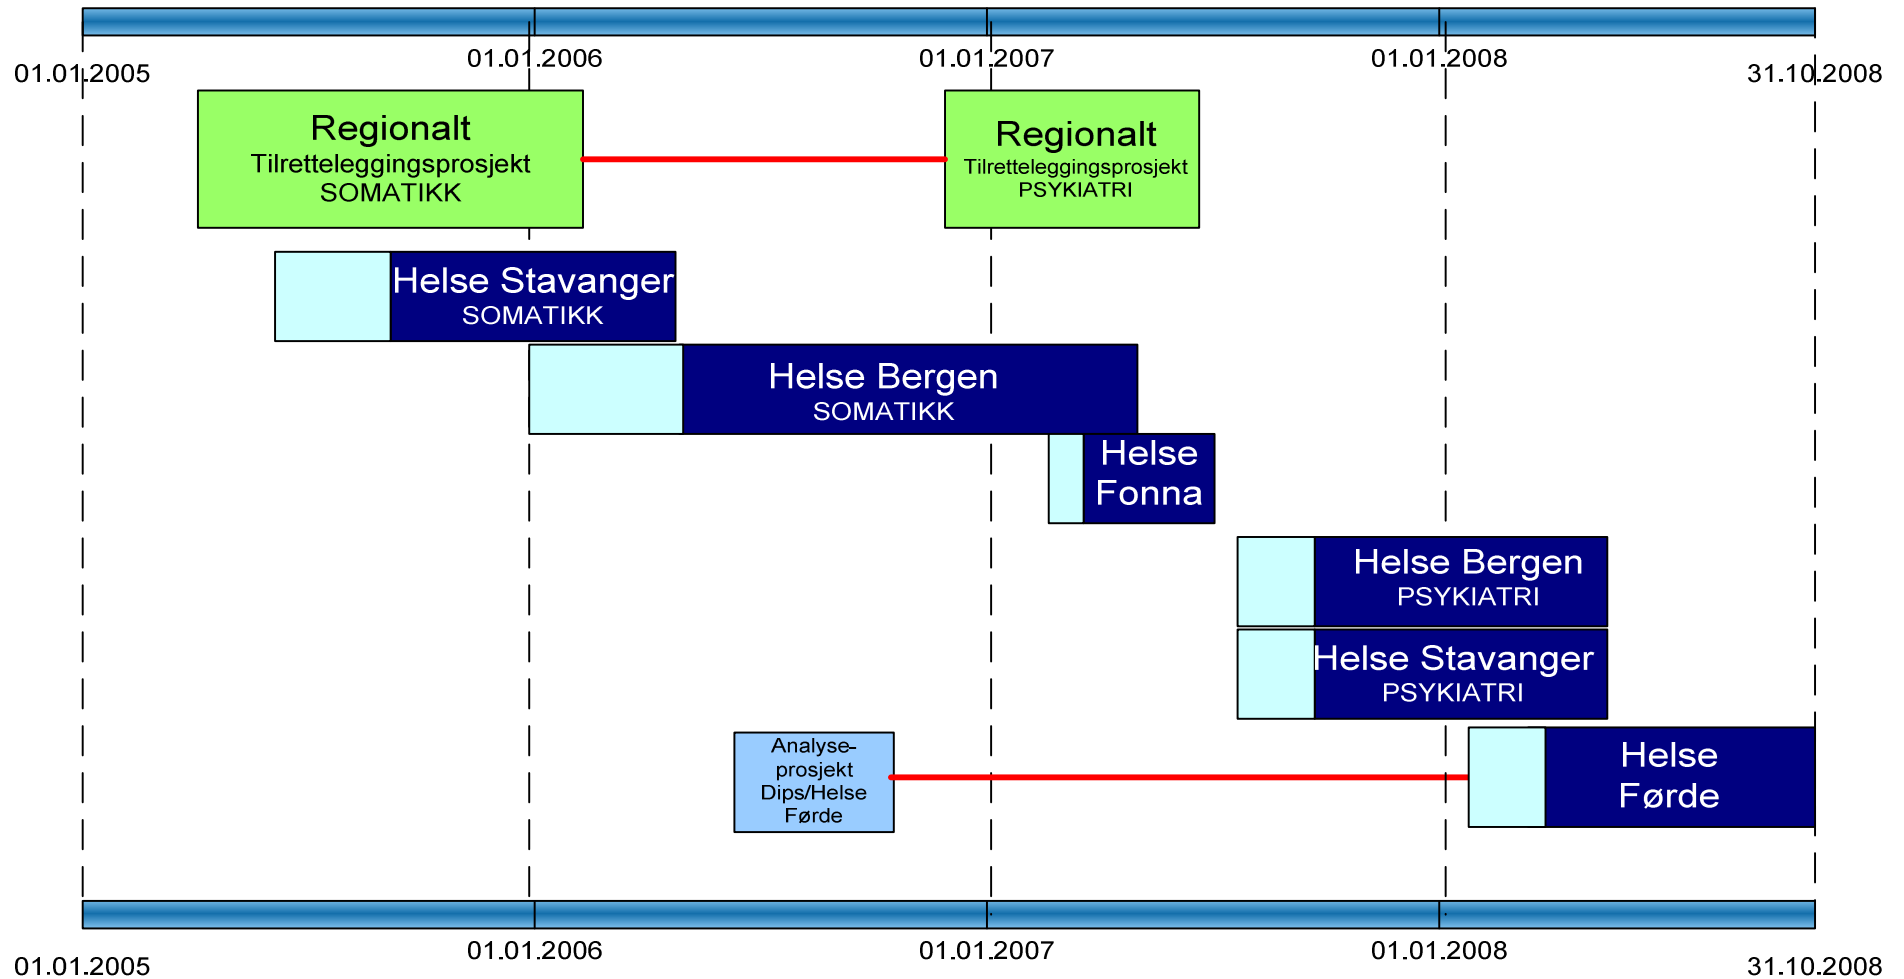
01.01.2005
01.01.2006
01.01.2007
01.01.2008
31.10.2008

Regionalt
Tilretteleggingsprosjekt
SOMATIKK

Regionalt
Tilretteleggingsprosjekt
PSYKIATRI

Helse Stavanger
SOMATIKK

Helse Bergen
SOMATIKK

Helse Fonna

Helse Bergen
PSYKIATRI

Helse Stavanger
PSYKIATRI

Analyse-prosjekt Dips/Helse Førde

Helse Førde

01.01.2005
01.01.2006
01.01.2007
01.01.2008
31.10.2008